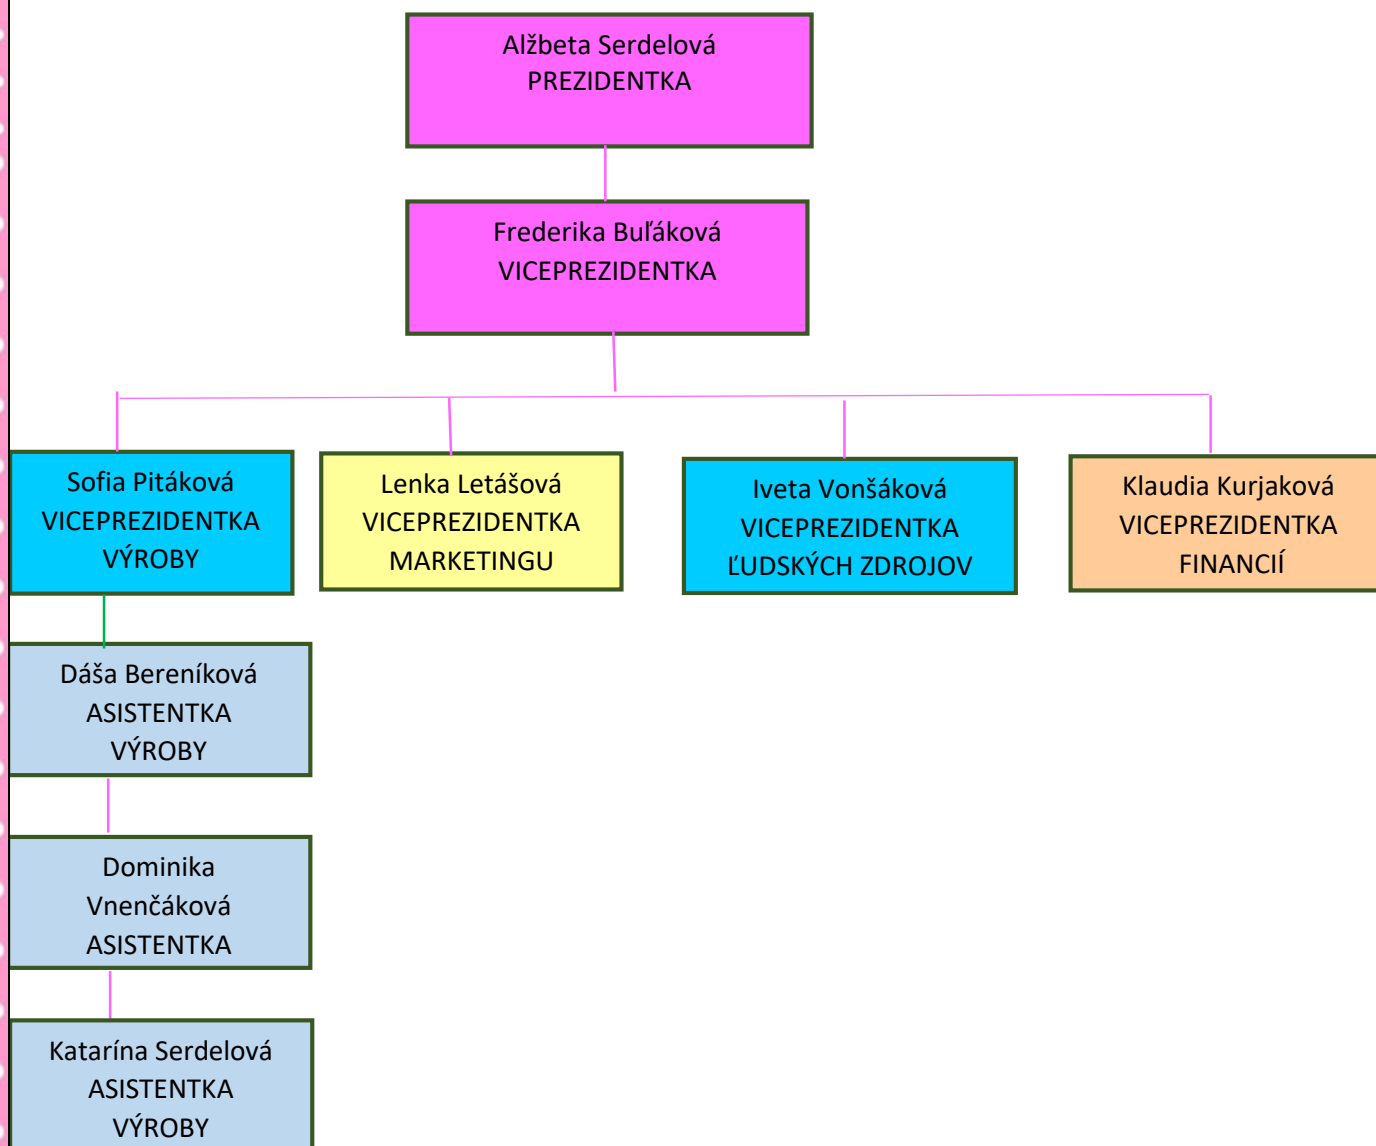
Alžbeta Serdelová
PREZIDENTKA

Frederika Buľáková
VICEPREZIDENTKA

Sofia Pitáková
VICEPREZIDENTKA
VÝROBY

Lenka Letášová
VICEPREZIDENTKA
MARKETINGU

Iveta Vonšáková
VICEPREZIDENTKA
ĽUDSKÝCH ZDROJOV

Klaudia Kurjaková
VICEPREZIDENTKA
FINANCIÍ

Dáša Bereníková
ASISTENTKA
VÝROBY

Dominika
Vnenčáková
ASISTENTKA

Katarína Serdelová
ASISTENTKA
VÝROBY